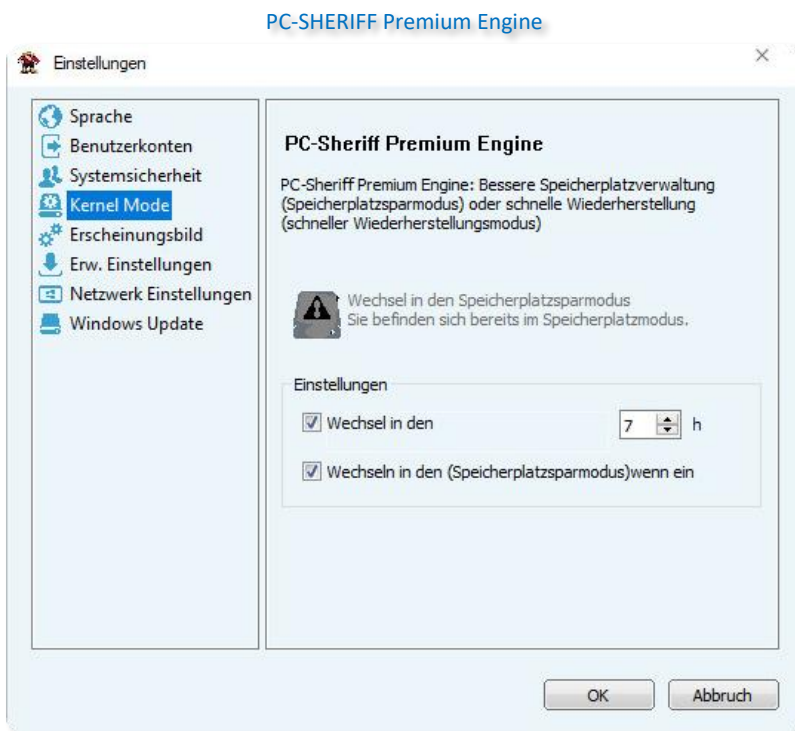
PC-SHERIFF Premium Engine

Einstellungen

×

Sprache
Benutzerkonten
Systemsicherheit
Kernel Mode
Erscheinungsbild
Erw. Einstellungen
Netzwerk Einstellungen
Windows Update

PC-Sheriff Premium Engine

PC-Sheriff Premium Engine: Bessere Speicherplatzverwaltung (Speicherplatzsparmodus) oder schnelle Wiederherstellung (schneller Wiederherstellungsmodus)

Wechsel in den Speicherplatzsparmodus
Sie befinden sich bereits im Speicherplatzmodus.

Einstellungen

Wechsel in den 7 h

Wechseln in den (Speicherplatzsparmodus)wenn ein

OK Abbruch